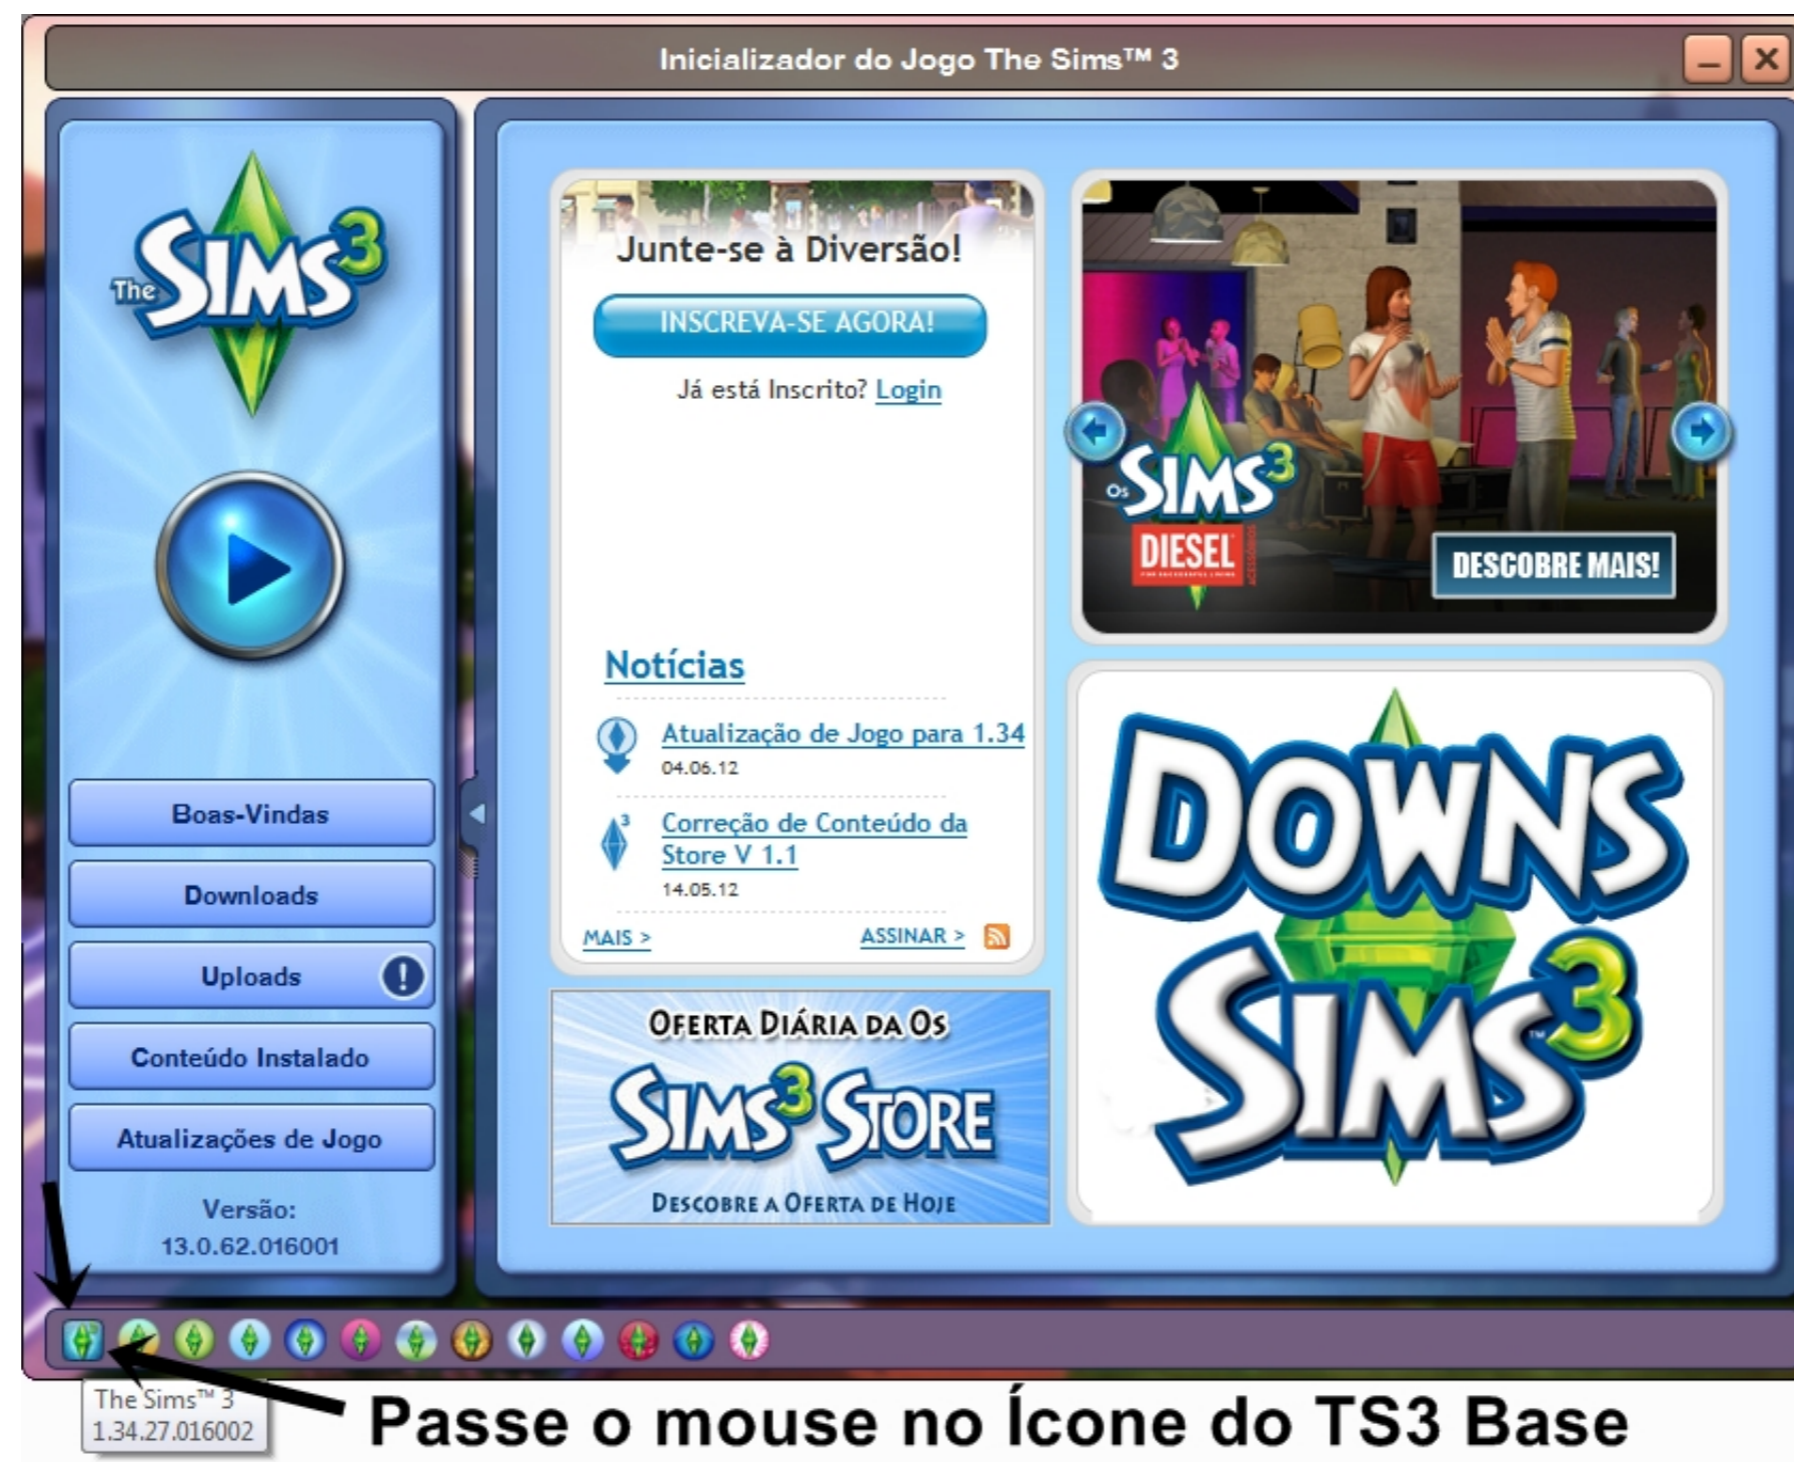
Inicializador do Jogo The Sims™ 3

The SIMS 3

Boas-Vindas

Downloads

Uploads

Conteúdo Instalado

Atualizações de Jogo

Versão:
13.0.62.016001

Junte-se à Diversão!

INSCREVA-SE AGORA!

Já está Inscrito? Login

Notícias

Atualização de Jogo para 1.34
04.06.12

Correção de Conteúdo da Store V 1.1
14.05.12

MAIS >

ASSINAR >

Os SIMS 3 DIESEL

DESCOBRE MAIS!

OFERTA DIÁRIA DA OS

SIMS 3 STORE

DESCOBRE A OFERTA DE HOJE

DOWNS SIMS 3

The Sims™ 3
1.34.27.016002

Passe o mouse no Ícone do TS3 Base